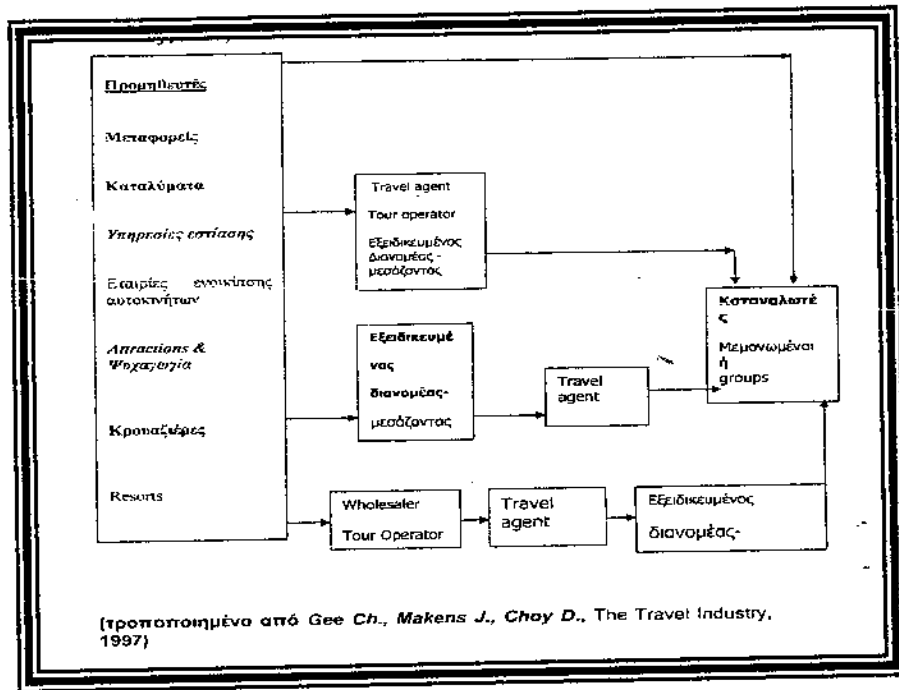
Προμηθευτές

Μεταφορείς

Καταλύματα

Υπηρεσίες εστίασης

Εταιρίες ενοικίασης αυτοκινήτων

Attractions & Ψυχαγωγία

Κρουαζιέρες

Resorts

Travel agent

Tour operator

Εξειδικευμένος διανομέας - μεσάζοντας

Εξειδικευμέ νας διανομέας- μεσάζοντας

Travel agent

Καταναλωτέ ς

Μεμονωμένοι ή groups

Wholesaler

Tour Operator

Travel agent

Εξειδικευμένος διανομέας-

(τροποποιημένο από Gee Ch., Makens J., Choy D., The Travel Industry, 1997)